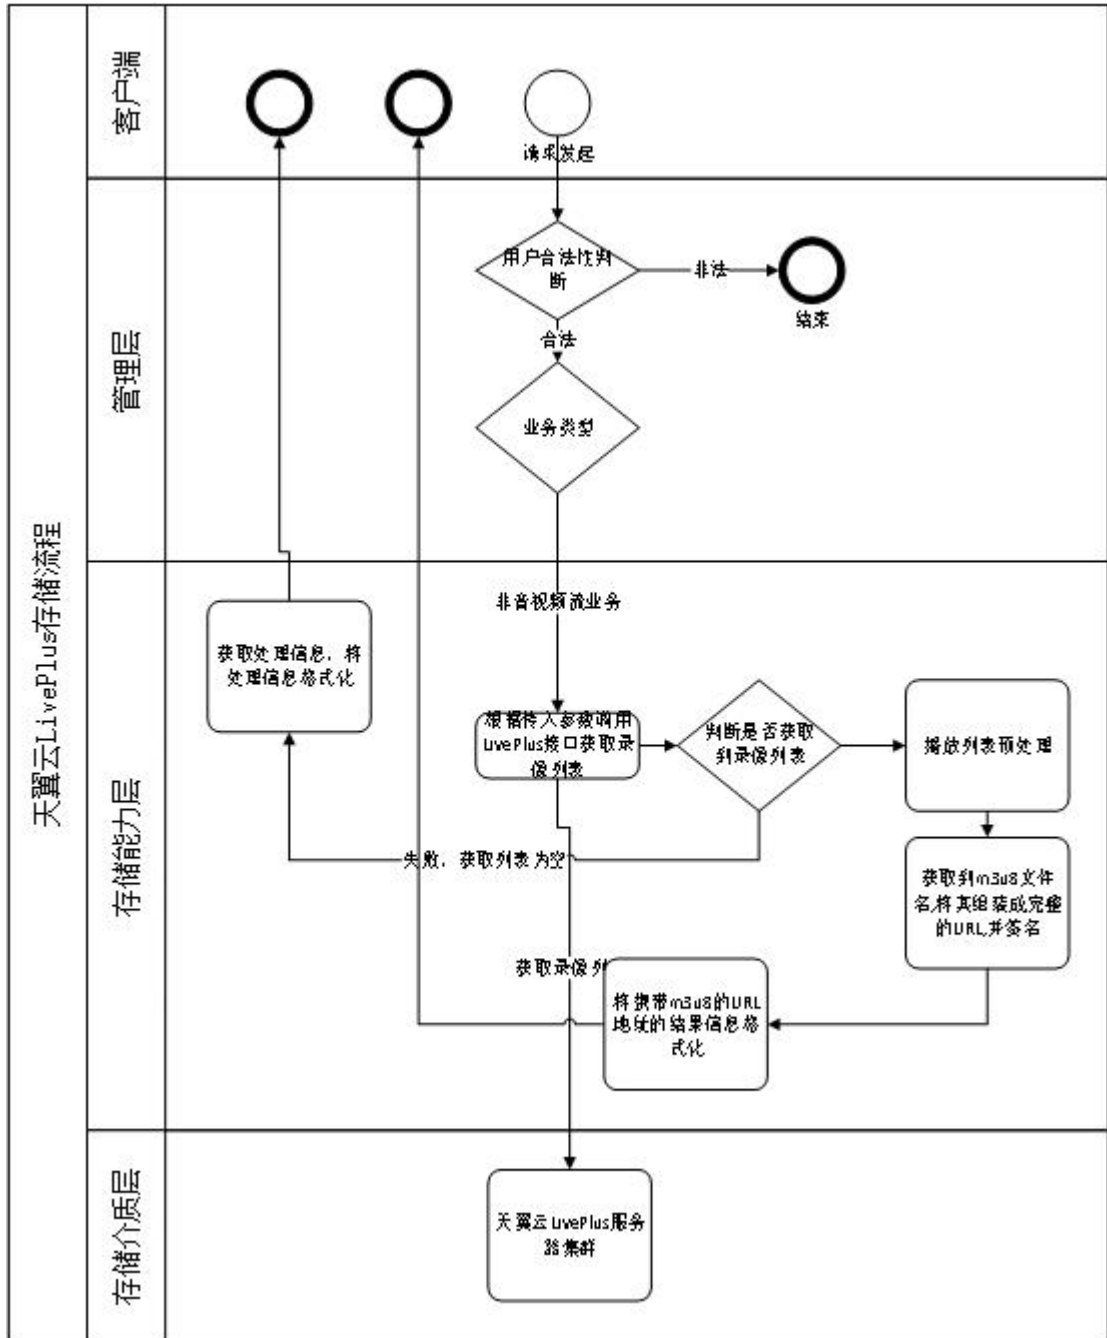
天翼云LivePlus存储流程

客户端

请求发起

管理层

用户合法性判断

非法

结束

合法

业务类型

存储能力层

非音视频流业务

获取处理信息，将处理信息格式化

根据传入参数调用LivePlus接口获取录像列表

判断是否获取到录像列表

播放列表预处理

失败，获取列表为空

获取到m3u8文件名，将其组装成完整的URL，并签名

获取录像列表

将携带m3u8的URL地址的结果信息格式化

存储介质层

天翼云LivePlus服务器集群